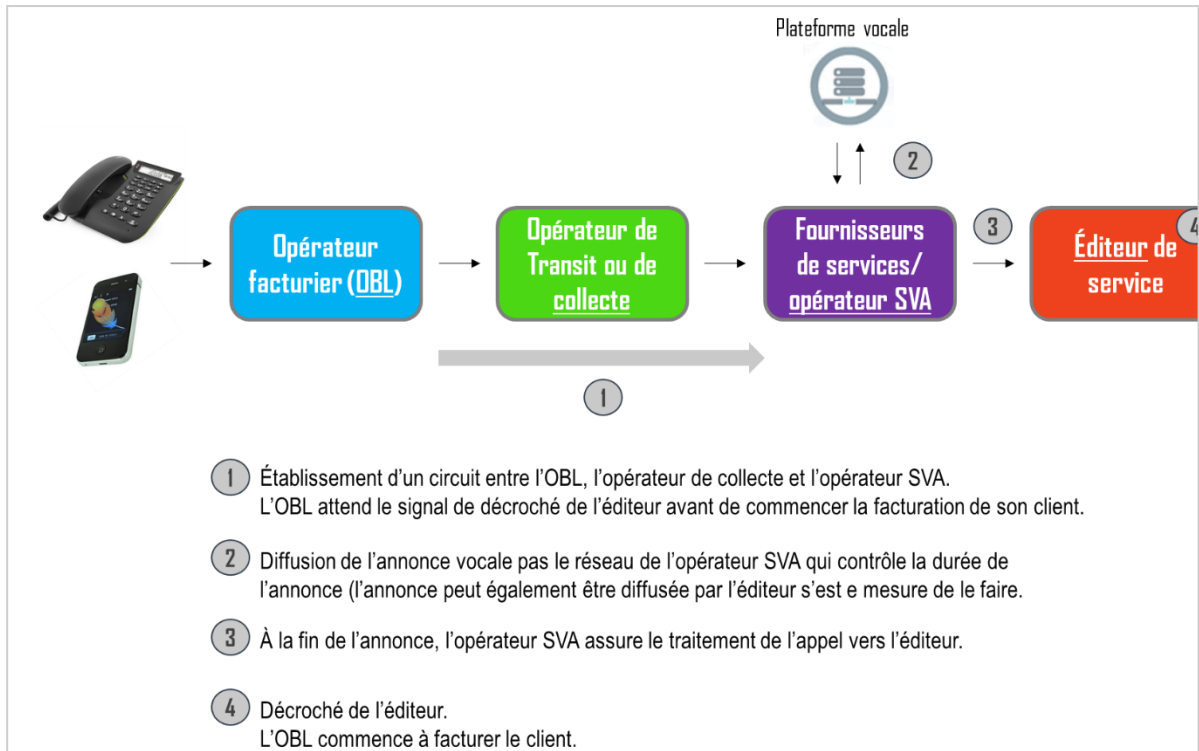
Plateforme vocale

2

3

4

Opérateur facturier (OBL)

Opérateur de Transit ou de collecte

Fournisseurs de services/ opérateur SVA

Éditeur de service

1

1 Établissement d'un circuit entre l'OBL, l'opérateur de collecte et l'opérateur SVA. L'OBL attend le signal de décroché de l'éditeur avant de commencer la facturation de son client.

2 Diffusion de l'annonce vocale pas le réseau de l'opérateur SVA qui contrôle la durée de l'annonce (l'annonce peut également être diffusée par l'éditeur s'est e mesure de le faire.

3 À la fin de l'annonce, l'opérateur SVA assure le traitement de l'appel vers l'éditeur.

4 Décroché de l'éditeur.
L'OBL commence à facturer le client.